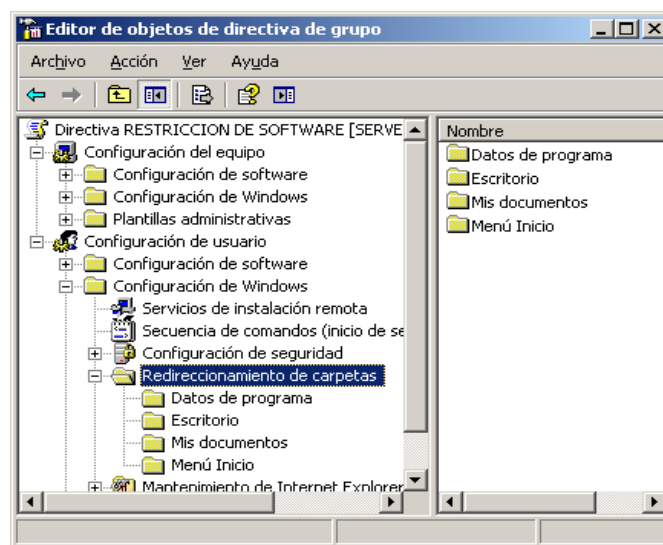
Editor de objetos de directiva de grupo

Archivo Acción Ver Ayuda

Directiva RESTRICCION DE SOFTWARE [SERVE
Configuración del equipo
Configuración de software
Configuración de Windows
Plantillas administrativas
Configuración de usuario
Configuración de software
Configuración de Windows
Servicios de instalación remota
Secuencia de comandos (inicio de se
Configuración de seguridad
Redireccionamiento de carpetas
Datos de programa
Escritorio
Mis documentos
Menú Inicio
Mantenimiento de Internet Explorer

Nombre
Datos de programa
Escritorio
Mis documentos
Menú Inicio